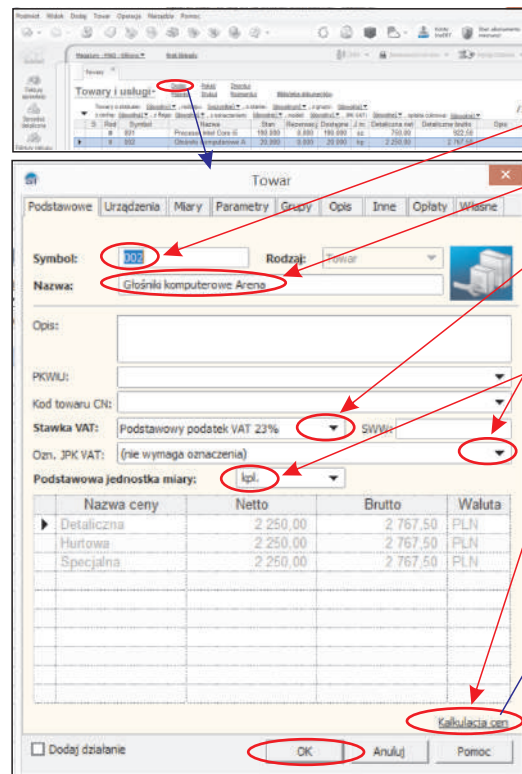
Podmiot Widok Dodaj Towar Operacje Narzędzia Pomoc

Magazyn - FHU - Biuro

Towary

Towary i usługi

Dodaj

Towar

Podstawowe | Urządzenia | Miary | Parametry | Grupy | Opis | Inne | Opłaty | Własne

Symbol: 002

Rodzaj: Towar

Nazwa: Głośniki komputerowe Arena

Opis:

PKWiU:

Kod towaru CN:

Stawka VAT: Podstawowy podatek VAT 23%

SWW:

Ozn. JPK VAT: (nie wymaga oznaczenia)

Podstawowa jednostka miary: kpl.

| Nazwa ceny | Netto | Brutto | Waluta |
|---|---|---|---|
| Detaliczna | 2 250,00 | 2 767,50 | PLN |
| Hurtowa | 2 250,00 | 2 767,50 | PLN |
| Specjalna | 2 250,00 | 2 767,50 | PLN |

Kalkulacja cen

Dodaj działanie

OK

Anuluj

Pomoc